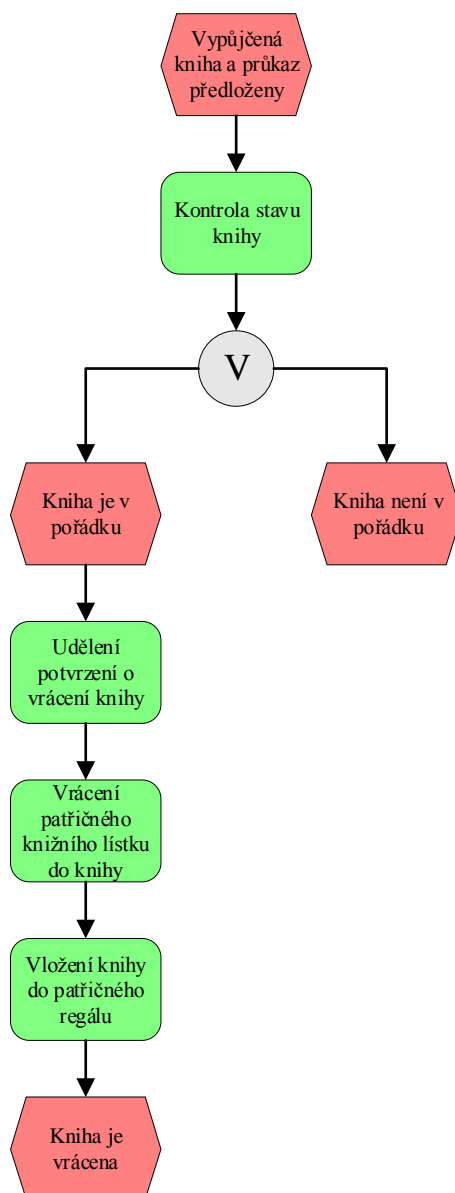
Vypůjčená kniha a průkaz předloženy

Kontrola stavu knihy

V

Kniha je v pořádku

Kniha není v pořádku

Udělení potvrzení o vrácení knihy

Vrácení patřičného knižního lístku do knihy

Vložení knihy do patřičného regálu

Kniha je vrácena